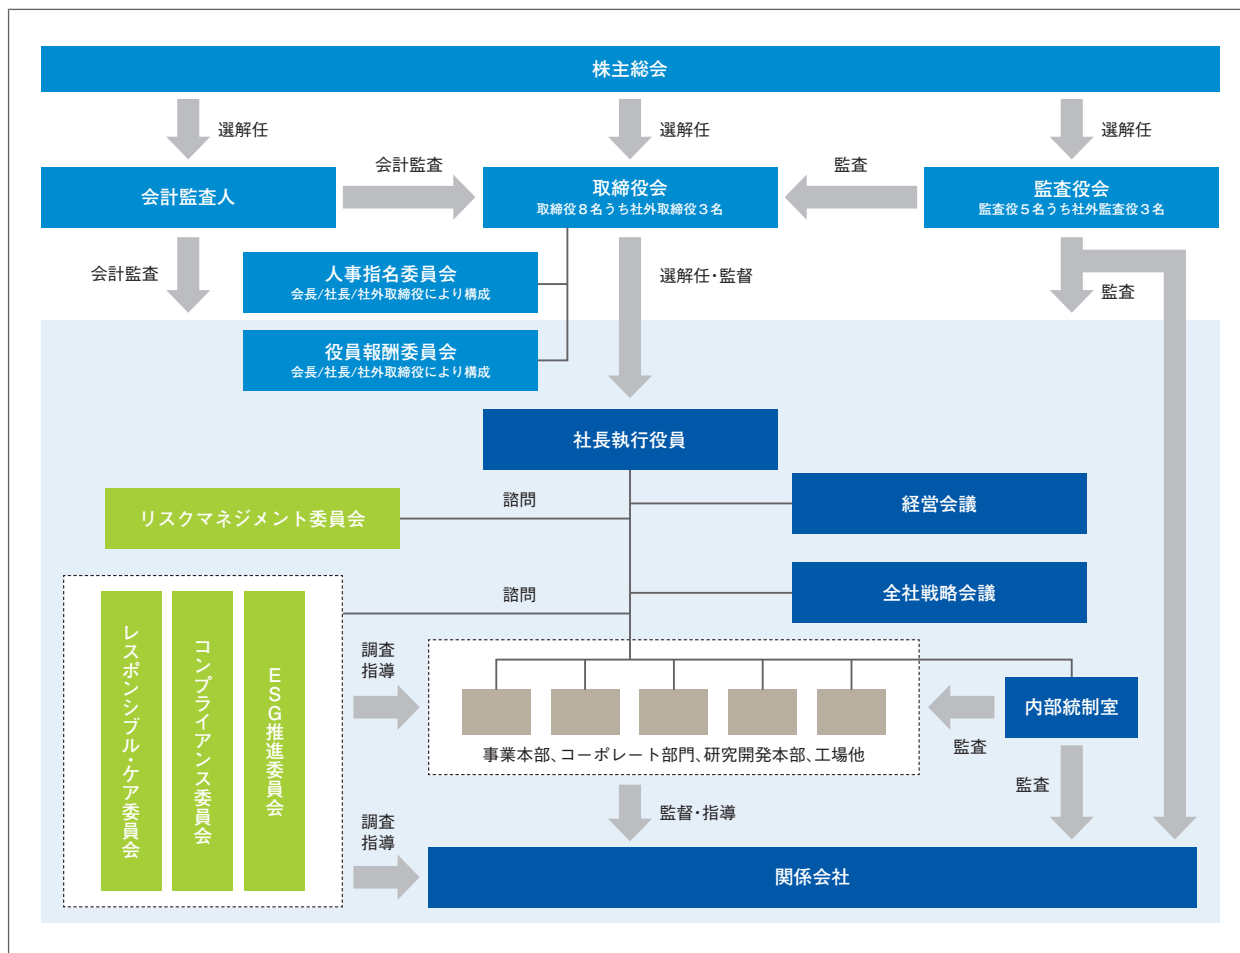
株主総会

選解任

選解任

選解任

会計監査人

会計監査

取締役会
取締役８名うち社外取締役３名

監査

監査役会
監査役５名うち社外監査役３名

会計監査

人事指名委員会
会長/社長/社外取締役により構成

選解任・監督

監査

役員報酬委員会
会長/社長/社外取締役により構成

社長執行役員

諮問

リスクマネジメント委員会

経営会議

諮問

全社戦略会議

レスポンシブル・ケア委員会

コンプライアンス委員会

ESG推進委員会

調査
指導

内部統制室

事業本部、コーポレート部門、研究開発本部、工場他

監査

監査

監督・指導

調査
指導

関係会社